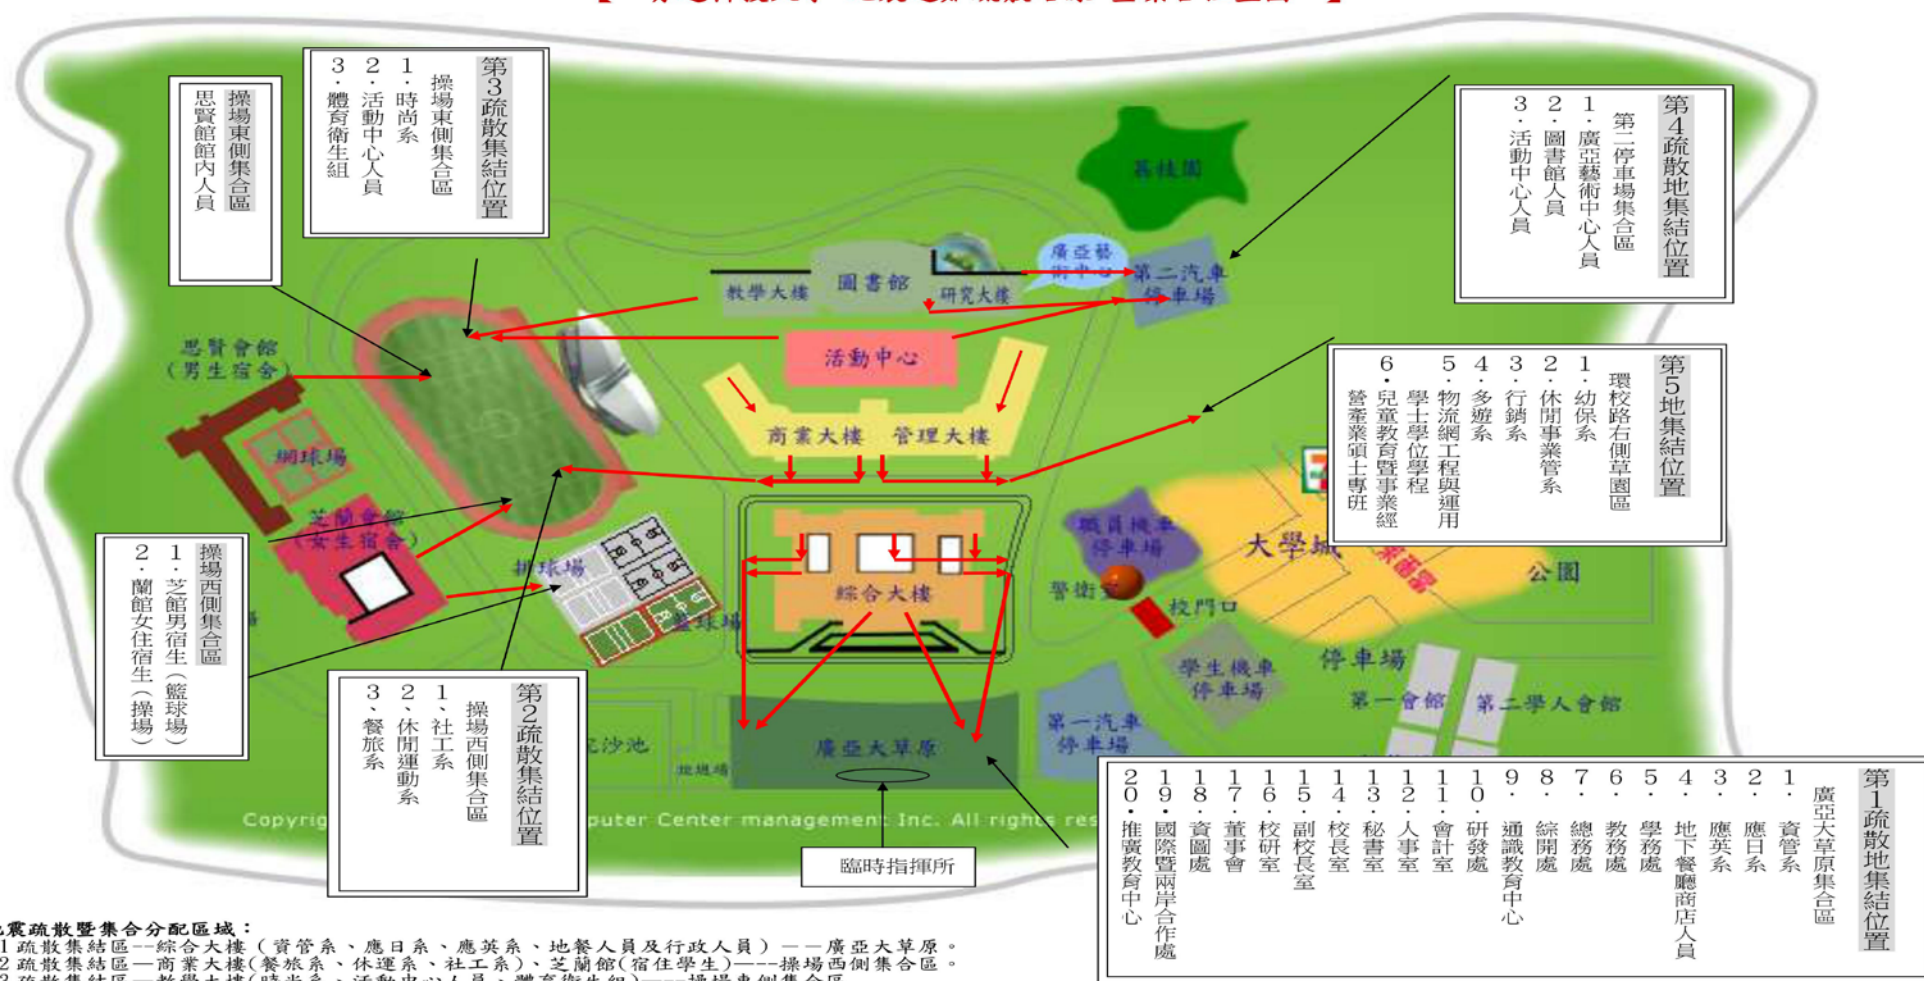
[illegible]

操場東側集合區
思賢館館內人員

第3疏散集結位置
操場東側集合區
1.時尚系
2.活動中心人員
3.體育衛生組

第4疏散地集結位置
第二停車場集合區
1.廣亞藝術中心人員
2.圖書館人員
3.活動中心人員

第5地集結位置
環校路右側草園區
1.幼保系
2.休閒事業管理系
3.行銷系
4.多遊系
5.物流網工程與運用學士學位學程
6.兒童教育暨事業經營產業碩士專班

操場西側集合區
1.芝館男宿生(籃球場)
2.蘭館女住宿生(操場)

第2疏散集結位置
操場西側集合區
1.社工系
2.休閒運動系
3.餐旅系

第1疏散地集結位置
廣亞大草原集合區
1.資管系
2.應日系
3.應英系
4.地下餐廳商店人員
5.學務處
6.教務處
7.總務處
8.綜開處
9.通識教育中心
10.研發處
11.會計室
12.人事室
13.秘書室
14.校長室
15.副校長室
16.校研室
17.董事會
18.資圖處
19.國際暨兩岸合作處
20.推廣教育中心

蓄桂園
廣亞藝術中心
第二汽車停車場
教學大樓
圖書館
研究大樓
思賢會館(男生宿舍)
活動中心
商業大樓
管理大樓
網球場
芝蘭會館(女生宿舍)
排球場
綜合大樓
籃球場
職員機車停車場
大學城
公園
警衛室
校門口
學生機車停車場
停車場
第一會館
第二學人會館
第一汽車停車場
廣亞大草原
沙池
推鉛場
Copyrig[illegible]puter Center management Inc. All rights res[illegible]
臨時指揮所

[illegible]震疏散暨集合分配區域:
1疏散集結區--綜合大樓(資管系、應日系、應英系、地餐人員及行政人員)——廣亞大草原。
2疏散集結區—商業大樓(餐旅系、休運系、社工系)、芝蘭館(宿住學生)——操場西側集合區。
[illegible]